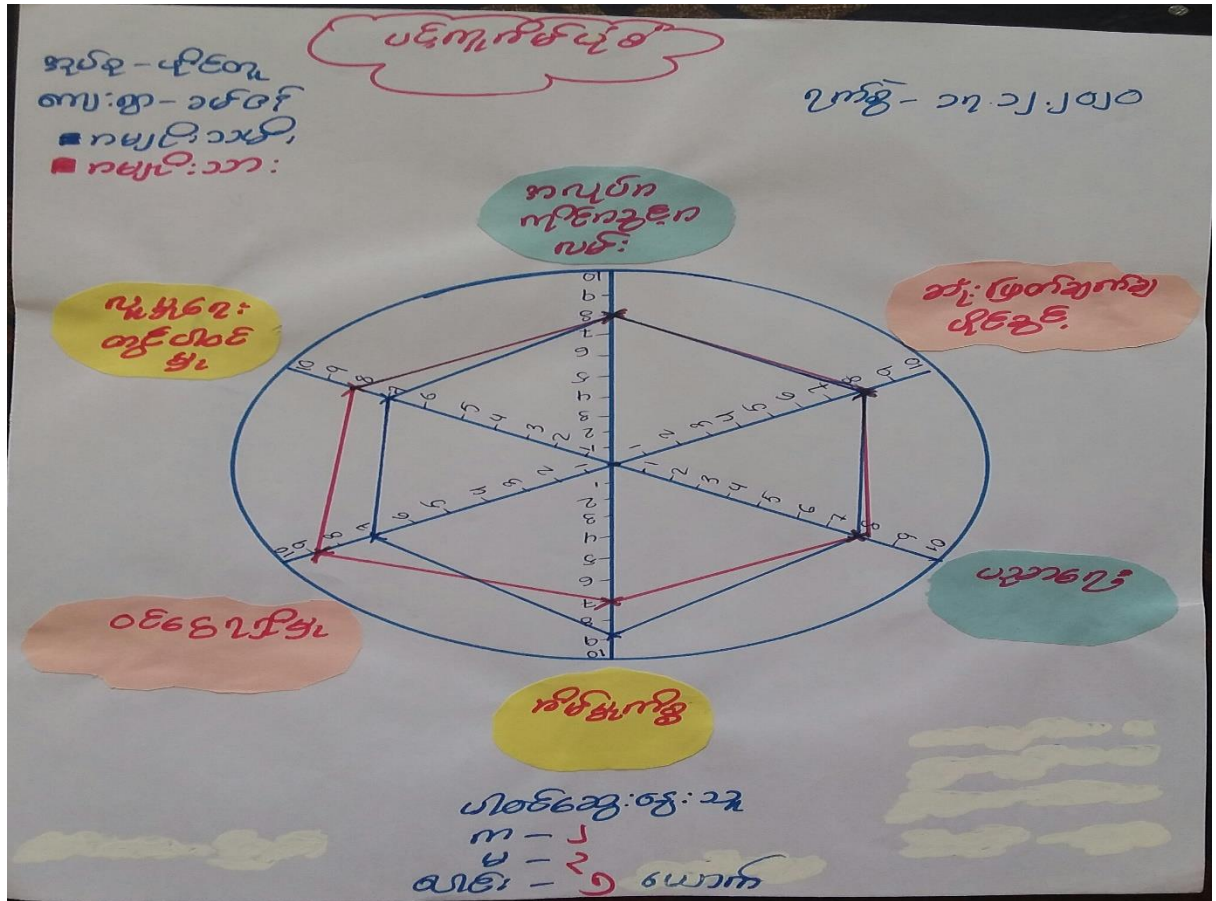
ပင့်ကူအိမ်ပုံစံ

အုပ်စု - ဖိုင်တွဲ
ကျေးရွာ - ခမ်ဝင်
■ ကျေးလိုးသမီး
■ ကျေးလိုးသား

ရက်စွဲ - ၁၇.၁၂.၂၀၂၀

အလုပ်အကိုင်အခွင့်အလမ်း

ဆုံးဖြတ်ချက်ချမှုစွမ်းရည်

ပညာရေး

အိမ်မှုကိစ္စ

ဝင်ငွေရှာဖွေမှု

လူမှုရေးတွင်ပါဝင်မှု

10 9 8 7 6 5 4 3 2 1

ပါဝင်ဆွေးနွေးသူ
ကျား - ၂
မ - ၄
စုစုပေါင်း - ၆ ယောက်